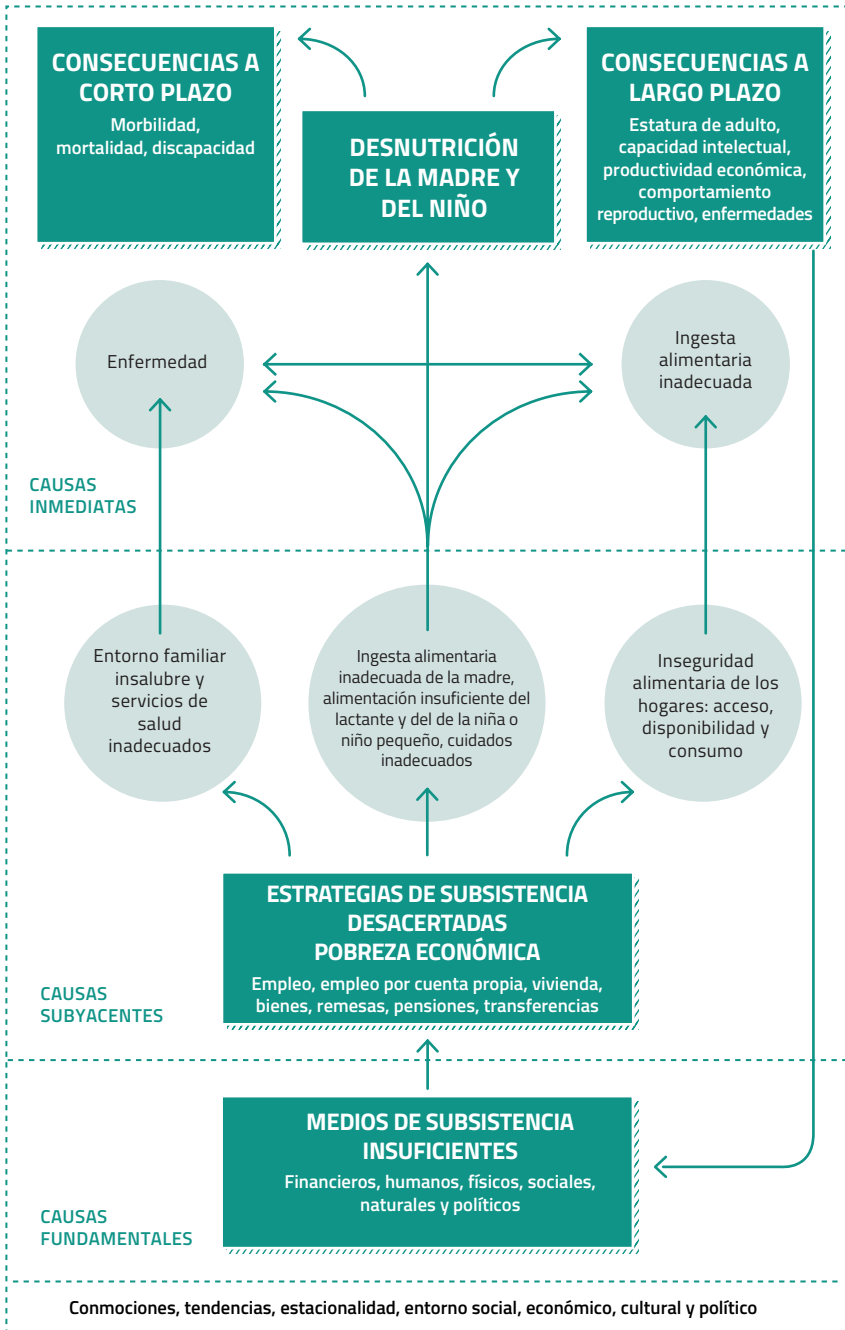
CONSECUENCIAS A CORTO PLAZO
Morbilidad, mortalidad, discapacidad

DESNUTRICIÓN DE LA MADRE Y DEL NIÑO

CONSECUENCIAS A LARGO PLAZO
Estatura de adulto, capacidad intelectual, productividad económica, comportamiento reproductivo, enfermedades

Enfermedad

Ingesta alimentaria inadecuada

CAUSAS INMEDIATAS

Entorno familiar insalubre y servicios de salud inadecuados

Ingesta alimentaria inadecuada de la madre, alimentación insuficiente del lactante y del de la niña o niño pequeño, cuidados inadecuados

Inseguridad alimentaria de los hogares: acceso, disponibilidad y consumo

ESTRATEGIAS DE SUBSISTENCIA DESACERTADAS
POBREZA ECONÓMICA
Empleo, empleo por cuenta propia, vivienda, bienes, remesas, pensiones, transferencias

CAUSAS SUBYACENTES

MEDIOS DE SUBSISTENCIA INSUFICIENTES
Financieros, humanos, físicos, sociales, naturales y políticos

CAUSAS FUNDAMENTALES

Conmociones, tendencias, estacionalidad, entorno social, económico, cultural y político